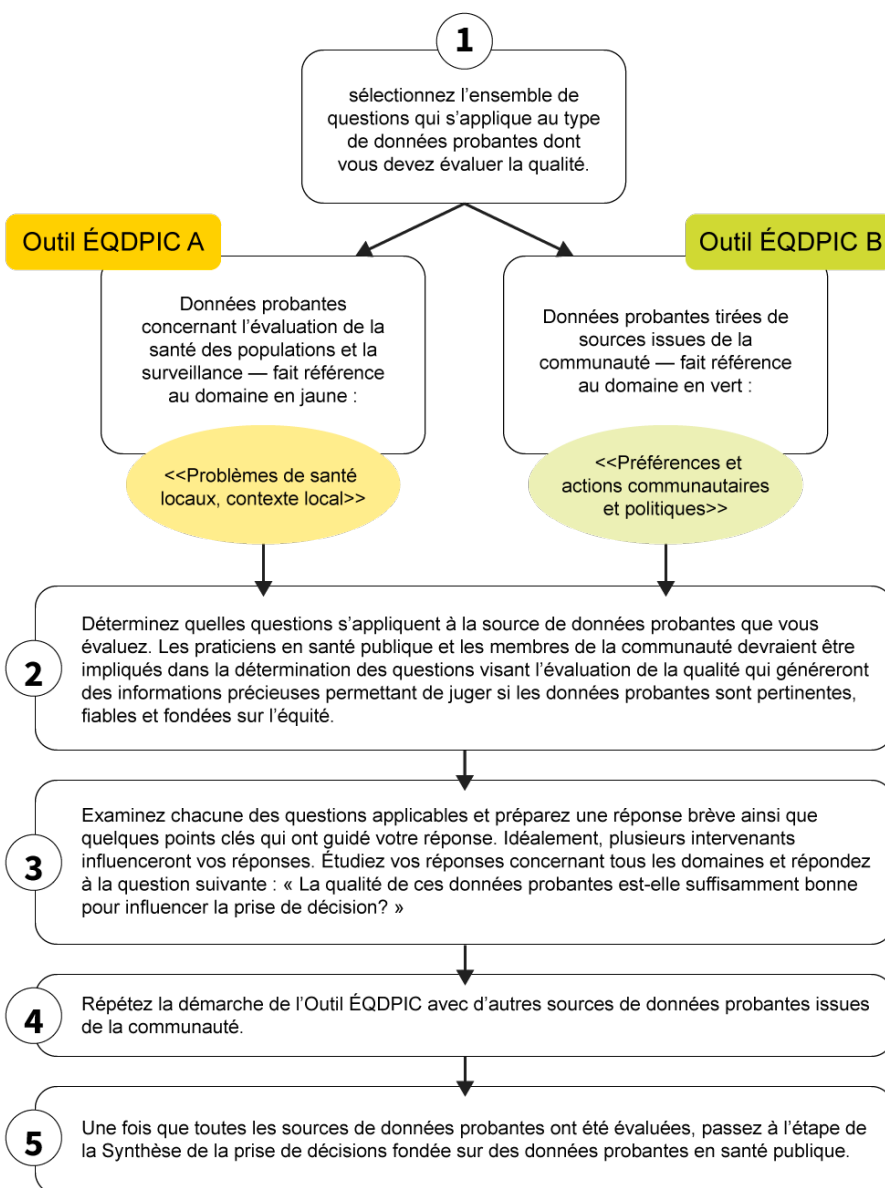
1

sélectionnez l'ensemble de questions qui s'applique au type de données probantes dont vous devez évaluer la qualité.

Outil ÉQDPIC A

Données probantes concernant l'évaluation de la santé des populations et la surveillance — fait référence au domaine en jaune :

<<Problèmes de santé locaux, contexte local>>

Outil ÉQDPIC B

Données probantes tirées de sources issues de la communauté — fait référence au domaine en vert :

<<Préférences et actions communautaires et politiques>>

2

Déterminez quelles questions s'appliquent à la source de données probantes que vous évaluez. Les praticiens en santé publique et les membres de la communauté devraient être impliqués dans la détermination des questions visant l'évaluation de la qualité qui généreront des informations précieuses permettant de juger si les données probantes sont pertinentes, fiables et fondées sur l'équité.

3

Examinez chacune des questions applicables et préparez une réponse brève ainsi que quelques points clés qui ont guidé votre réponse. Idéalement, plusieurs intervenants influenceront vos réponses. Étudiez vos réponses concernant tous les domaines et répondez à la question suivante : « La qualité de ces données probantes est-elle suffisamment bonne pour influencer la prise de décision? »

4

Répétez la démarche de l'Outil ÉQDPIC avec d'autres sources de données probantes issues de la communauté.

5

Une fois que toutes les sources de données probantes ont été évaluées, passez à l'étape de la Synthèse de la prise de décisions fondée sur des données probantes en santé publique.